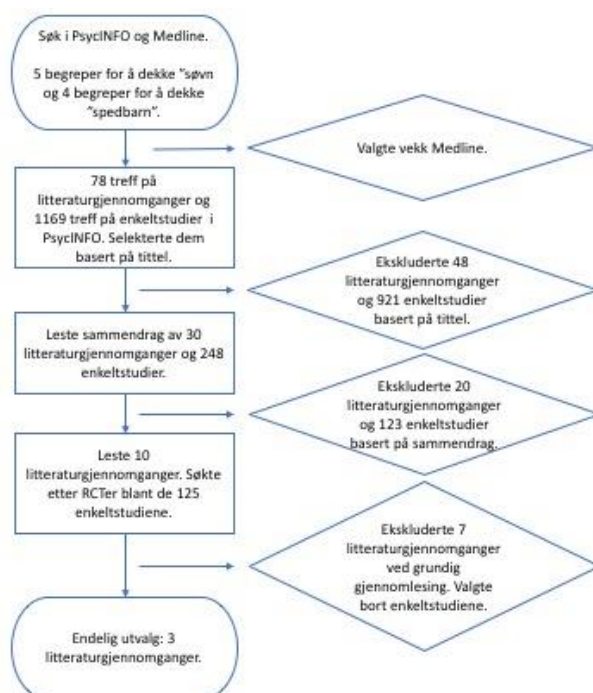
Søk i PsycINFO og Medline.

5 begreper for å dekke "søvn og 4 begreper for å dekke "spedbarn".

Valgte vekk Medline.

78 treff på litteraturgjennomganger og 1169 treff på enkeltstudier i PsycINFO. Selekterte dem basert på tittel.

Ekskluderte 48 litteraturgjennomganger og 921 enkeltstudier basert på tittel.

Leste sammendrag av 30 litteraturgjennomganger og 248 enkeltstudier.

Ekskluderte 20 litteraturgjennomganger og 123 enkeltstudier basert på sammendrag.

Leste 10 litteraturgjennomganger. Søkte etter RCTer blant de 125 enkeltstudiene.

Ekskluderte 7 litteraturgjennomganger ved grundig gjennomlesing. Valgte bort enkeltstudiene.

Endelig utvalg: 3 litteraturgjennomganger.